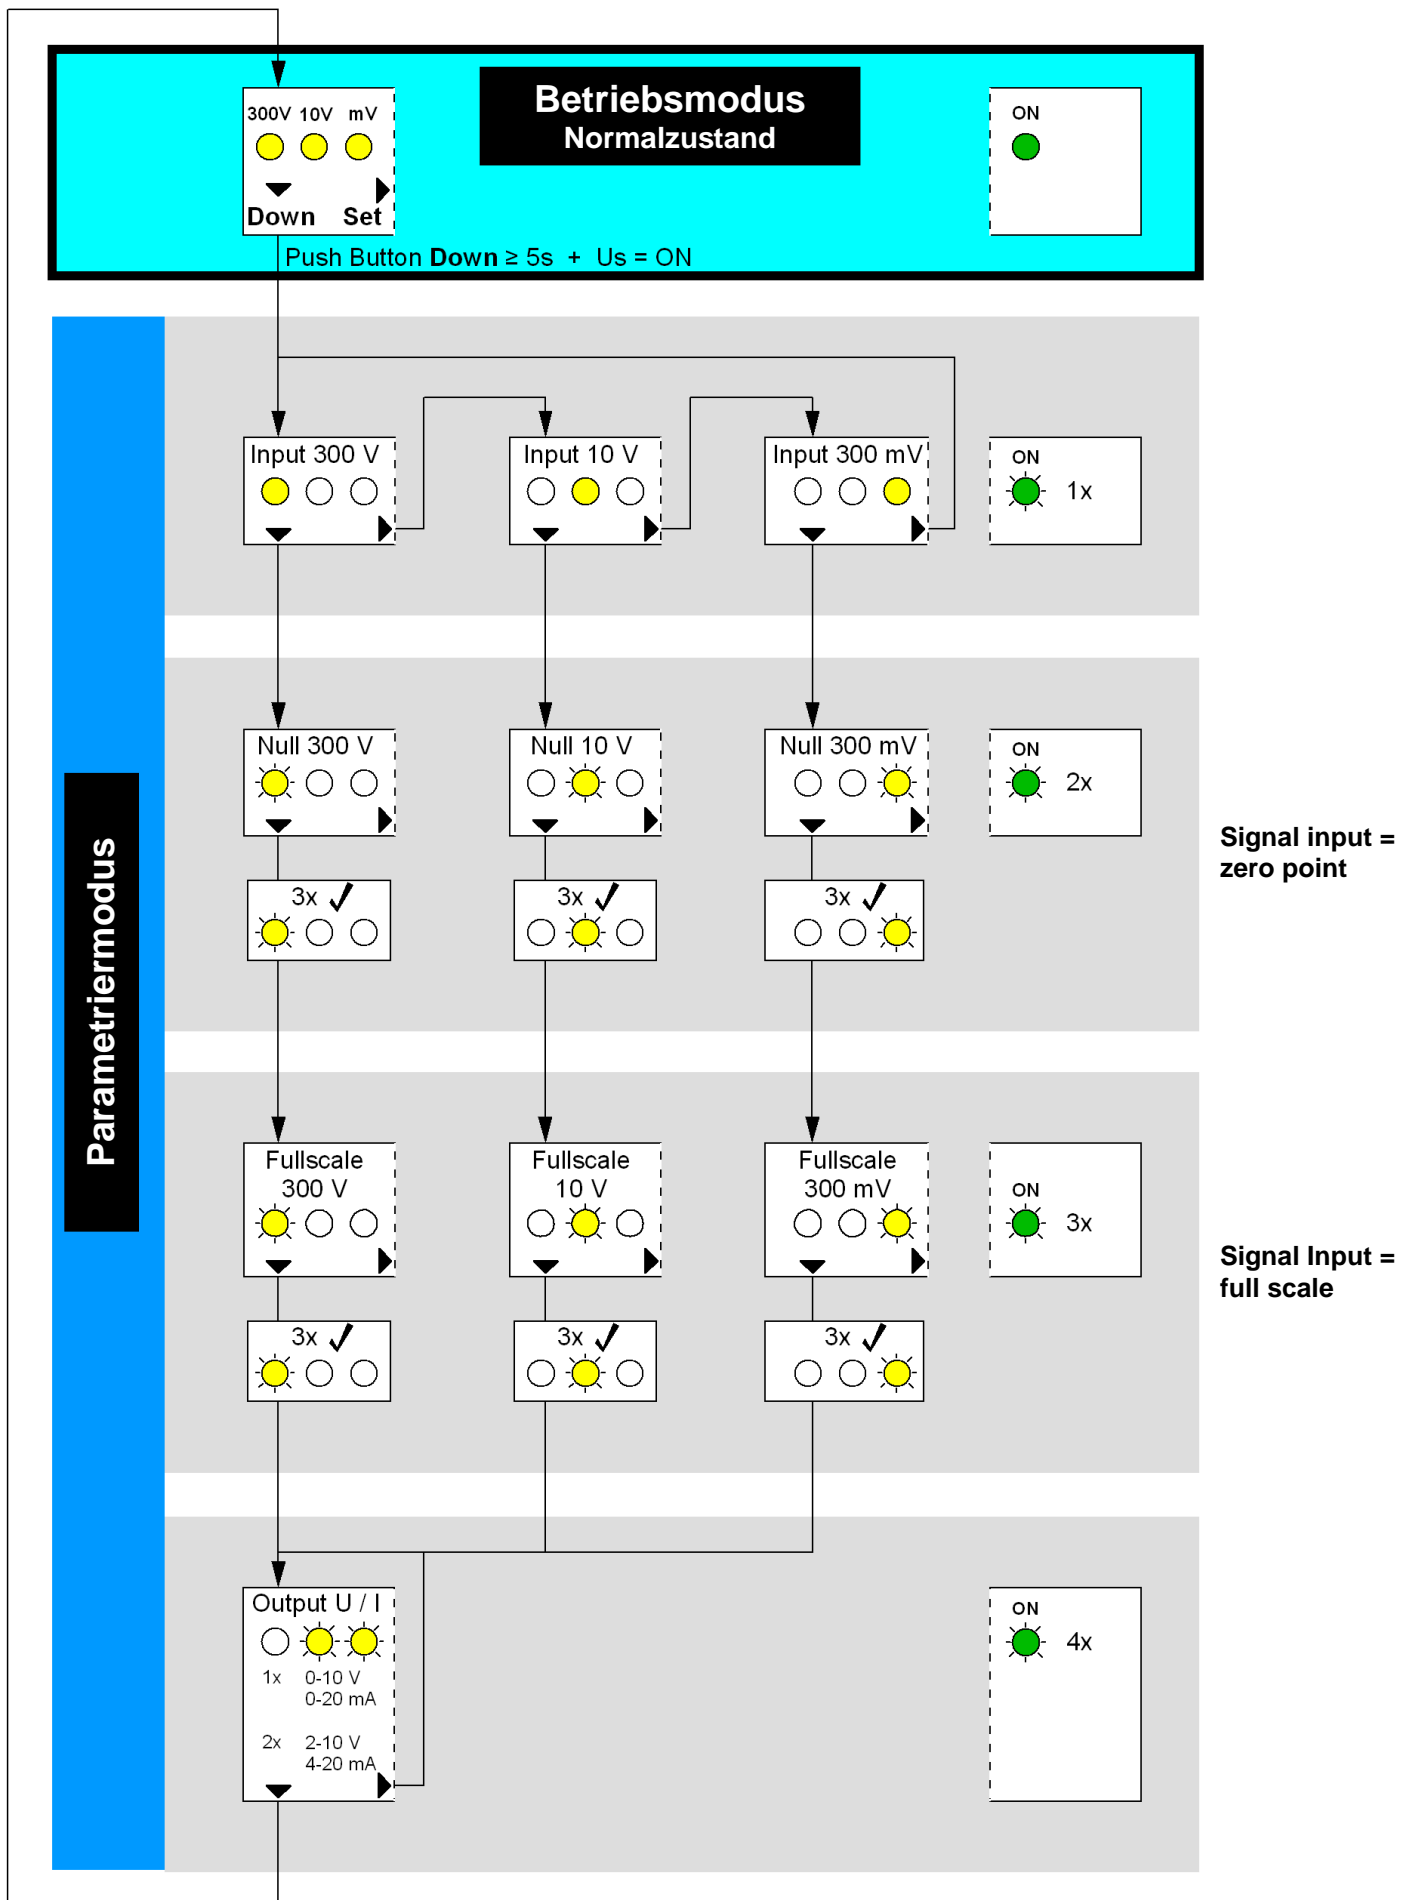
300V 10V mV

Down Set

Betriebsmodus
Normalzustand

ON

Push Button **Down** ≥ 5s + Us = ON

Parametriermodus

Input 300 V

Input 10 V

Input 300 mV

ON
1x

Null 300 V

Null 10 V

Null 300 mV

ON
2x

Signal input = zero point

3x ✓

3x ✓

3x ✓

Fullscale 300 V

Fullscale 10 V

Fullscale 300 mV

ON
3x

Signal Input = full scale

3x ✓

3x ✓

3x ✓

Output U / I

1x 0-10 V
0-20 mA

2x 2-10 V
4-20 mA

ON
4x